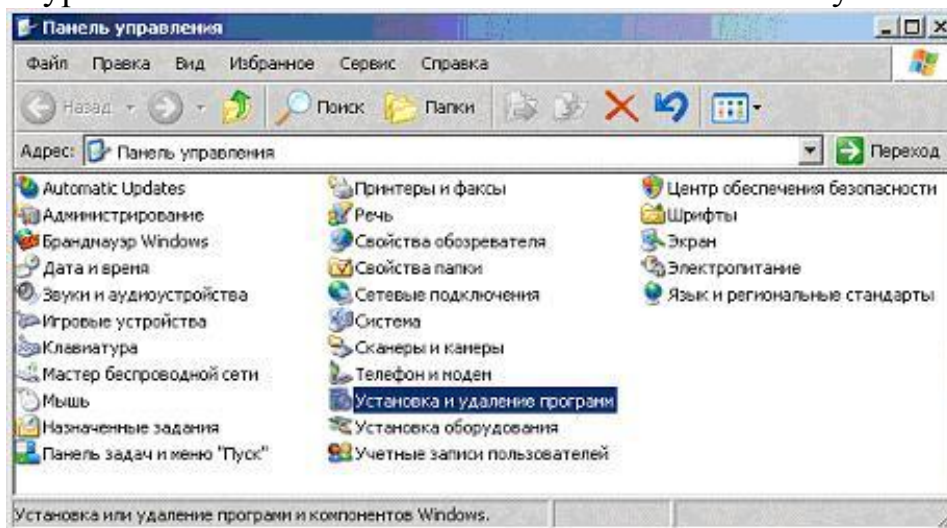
Панель управления

Файл Правка Вид Избранное Сервис Справка

Назад Поиск Папки

Адрес: Панель управления Переход

Automatic Updates
Администрирование
Брандмауэр Windows
Дата и время
Звуки и аудиоустройства
Игровые устройства
Клавиатура
Мастер беспроводной сети
Мышь
Назначенные задания
Панель задач и меню "Пуск"

Принтеры и факсы
Речь
Свойства обозревателя
Свойства папки
Сетевые подключения
Система
Сканеры и камеры
Телефон и модем
Установка и удаление программ
Установка оборудования
Учетные записи пользователей

Центр обеспечения безопасности
Шрифты
Экран
Электропитание
Язык и региональные стандарты

Установка или удаление программ и компонентов Windows.